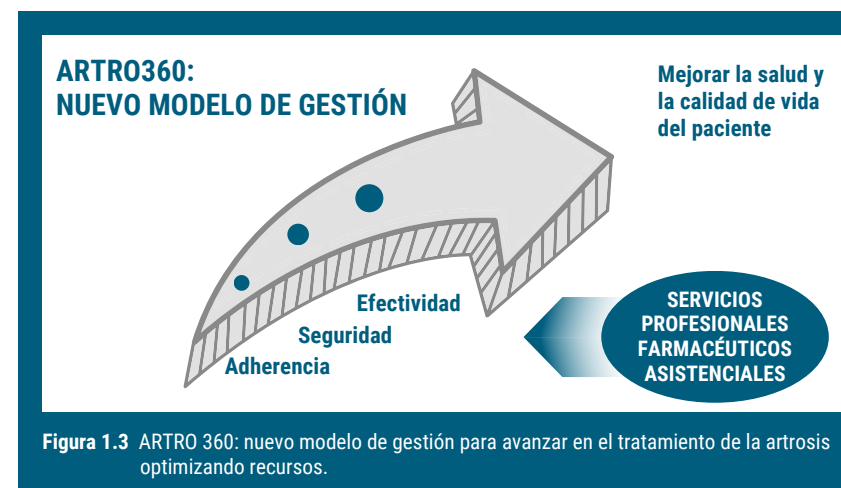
ARTRO360:
NUEVO MODELO DE GESTIÓN

Mejorar la salud y la calidad de vida del paciente

Efectividad

Seguridad

Adherencia

SERVICIOS PROFESIONALES FARMACÉUTICOS ASISTENCIALES

**Figura 1.3** ARTRO 360: nuevo modelo de gestión para avanzar en el tratamiento de la artrosis optimizando recursos.